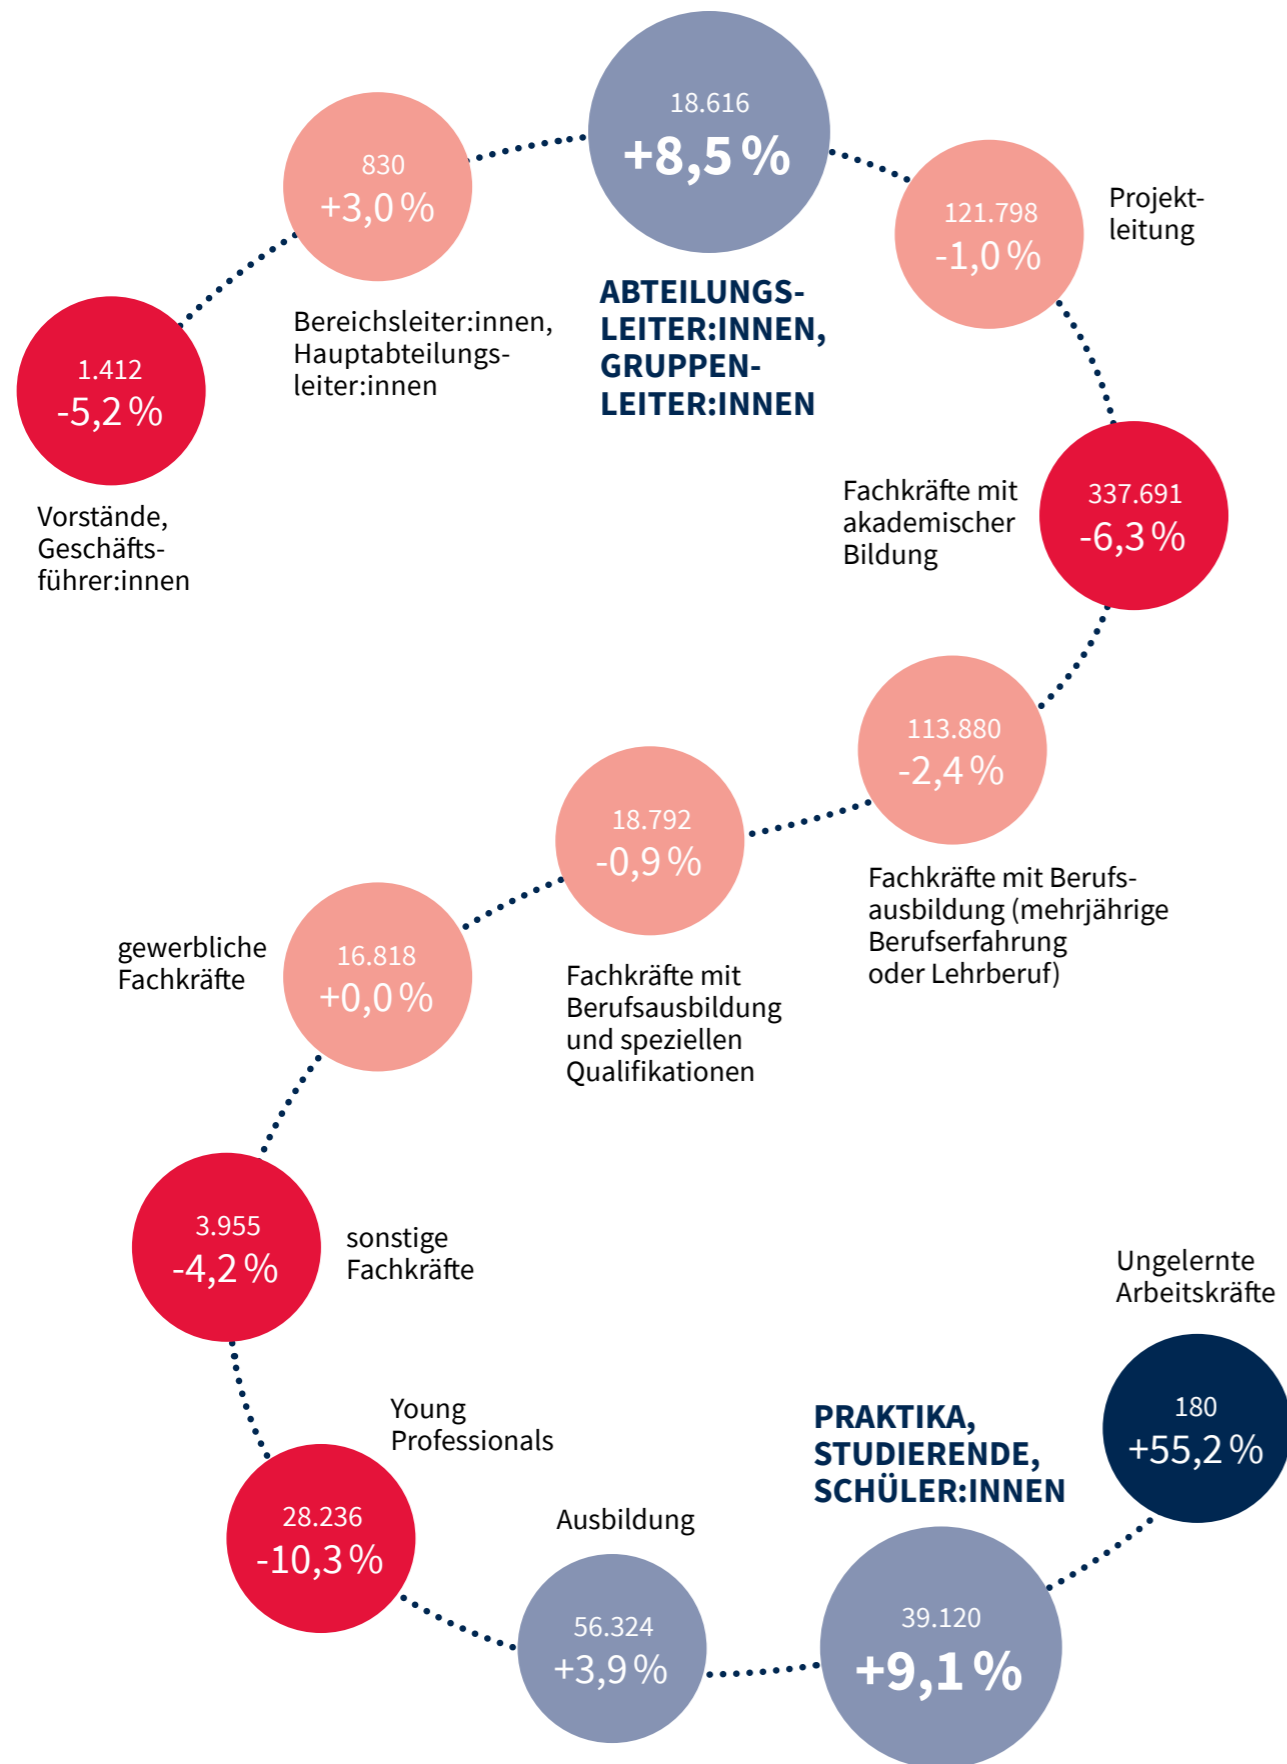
1.412
-5,2 %

Vorstände, Geschäftsführer:innen

830
+3,0 %

Bereichsleiter:innen, Hauptabteilungsleiter:innen

18.616
+8,5 %

ABTEILUNGSLEITER:INNEN, GRUPPENLEITER:INNEN

121.798
-1,0 %

Projektleitung

Fachkräfte mit akademischer Bildung

337.691
-6,3 %

113.880
-2,4 %

Fachkräfte mit Berufsausbildung (mehrjährige Berufserfahrung oder Lehrberuf)

18.792
-0,9 %

Fachkräfte mit Berufsausbildung und speziellen Qualifikationen

gewerbliche Fachkräfte

16.818
+0,0 %

3.955
-4,2 %

sonstige Fachkräfte

Young Professionals

28.236
-10,3 %

Ausbildung

56.324
+3,9 %

PRAKTIKA, STUDIERENDE, SCHÜLER:INNEN

39.120
+9,1 %

Ungelernte Arbeitskräfte

180
+55,2 %